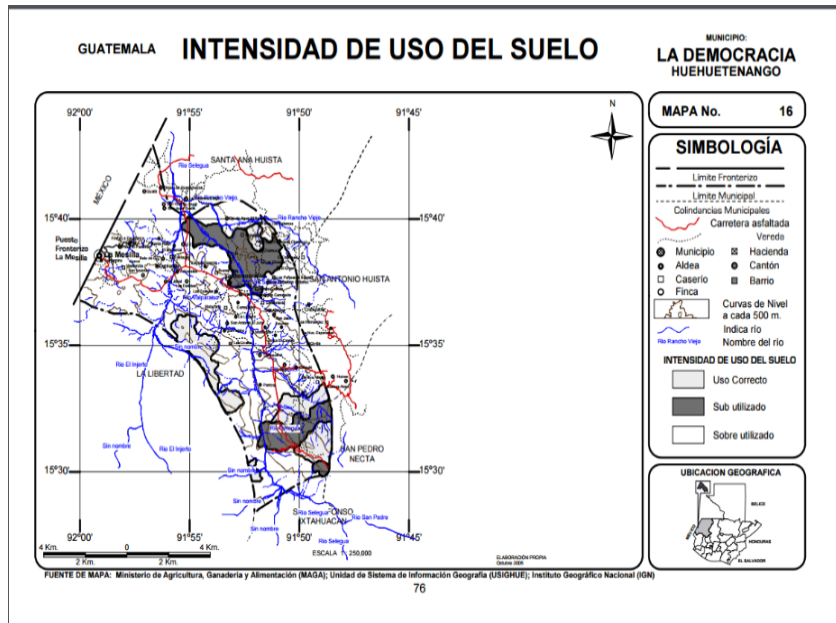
GUATEMALA

INTENSIDAD DE USO DEL SUELO

MUNICIPIO:
LA DEMOCRACIA
HUEHUETENANGO

92°00' 91°55' 91°50' 91°45'

N

MAPA No. 16

SIMBOLOGÍA

Limite Fronterizo
Limite Municipal
Colindancias Municipales
Carretera asfaltada
Vereda
Municipio
Hacienda
Aldea
Cantón
Caserío
Barrio
Finca
Curvas de Nivel a cada 500 m.
Indica río
Rio Rancho Viejo
Nombre del río

INTENSIDAD DE USO DEL SUELO
Uso Correcto
Sub utilizado
Sobre utilizado

UBICACION GEOGRAFICA
BELICE
HONDURAS
EL SALVADOR

MEXICO
SANTA ANA HUISTA
Rio Selegua
Rio Rancho Viejo
15°40' 15°40'
Puesto Fronterizo La Mesilla
La Mesilla
SAN ANTONIO HUISTA
15°35' 15°35'
Rio Rancho Viejo
Rio El Injerto
LA LIBERTAD
Sin nombre
Rio El Injerto
SAN PEDRO NECTA
15°30' 15°30'
Sin nombre
Sin nombre
Rio Selegua
SAN ILDEFONSO IXTAHUACAN
Rio San Pedro
Sin nombre
Rio Selegua

92°00' 91°55' 91°50' 91°45'

4 Km. 0 4 Km.
2 Km. 2 Km.
ESCALA 1 : 250,000
ELABORACION PROPIA
Octubre 2006

FUENTE DE MAPA: Ministerio de Agricultura, Ganadería y Alimentación (MAGA); Unidad de Sistema de Información Geográfia (USIGHUE); Instituto Geográfico Nacional (IGN)

76